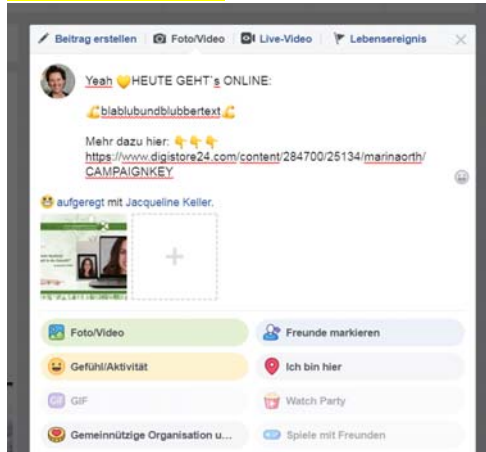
Beitrag erstellen | Foto/Video | Live-Video | Lebensereignis ×

Yeah 💛HEUTE GEHT´s ONLINE:

💪blablubundblubbertext💪

Mehr dazu hier: 👇👇👇
https://www.digistore24.com/content/284700/25134/marinaorth/CAMPAIGNKEY

😆 aufgeregt mit Jacqueline Keller.

+

Foto/Video | Freunde markieren
Gefühl/Aktivität | Ich bin hier
GIF | Watch Party
Gemeinnützige Organisation u... | Spiele mit Freunden